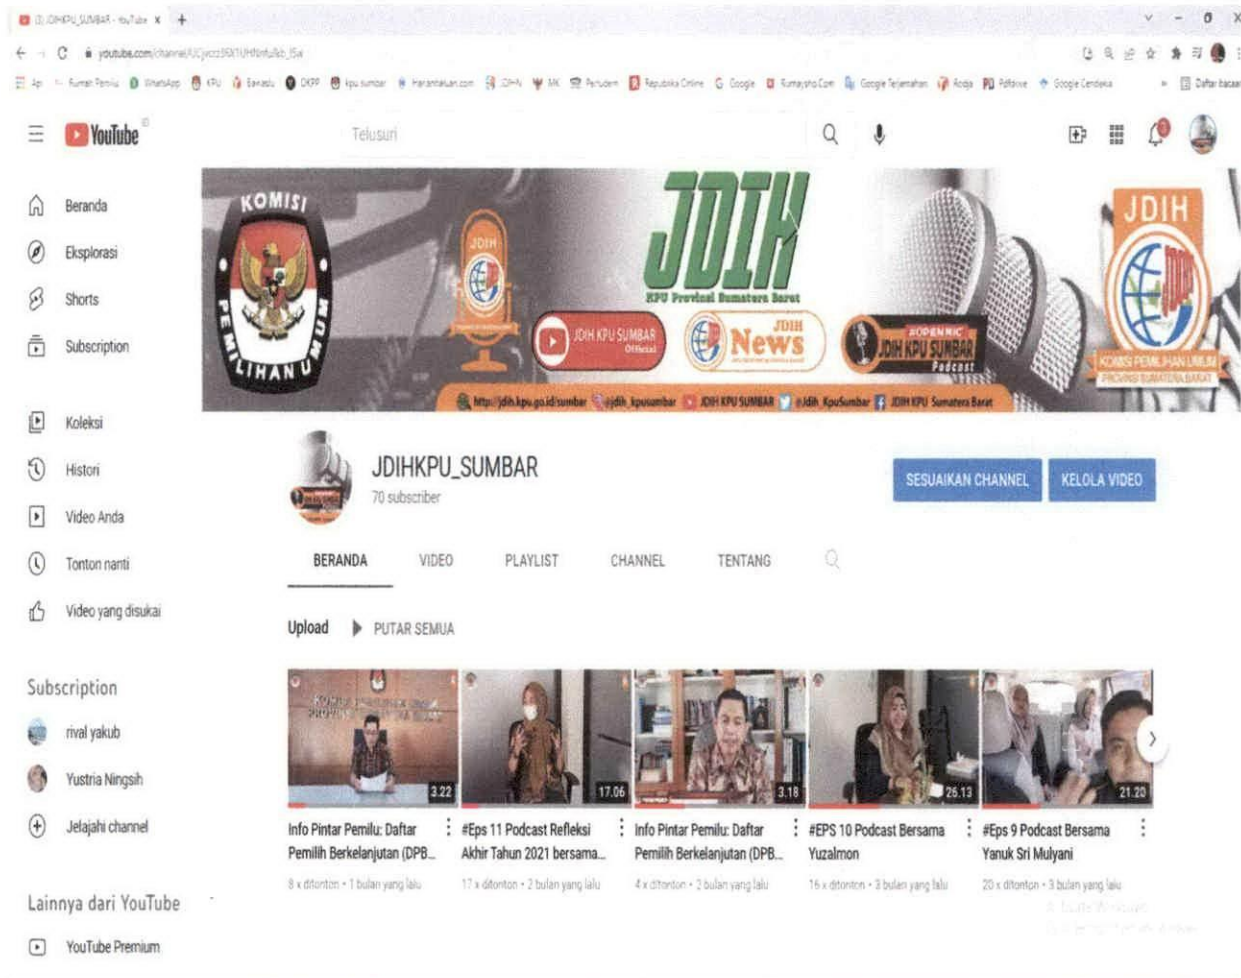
(1) JDIHKPU_SUMBAR - YouTube

youtube.com/channel/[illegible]

YouTube

Telusuri

Beranda
Eksplorasi
Shorts
Subscription
Koleksi
Histori
Video Anda
Tonton nanti
Video yang disukai

KOMISI PEMILIHAN UMUM

JDIH
KPU Provinsi Sumatera Barat

JDIH KPU SUMBAR Official

JDIH News

JDIH KPU SUMBAR Podcast

JDIH

KOMISI PEMILIHAN UMUM PROVINSI SUMATERA BARAT

http://jdih.kpu.go.id/sumbar @jdih_kpusumbar JDIH KPU SUMBAR @Jdih_KpuSumbar JDIH KPU Sumatera Barat

JDIHKPU_SUMBAR
70 subscriber

SESUAIKAN CHANNEL
KELOLA VIDEO

BERANDA
VIDEO
PLAYLIST
CHANNEL
TENTANG

Upload
PUTAR SEMUA

3.22
Info Pintar Pemilu: Daftar Pemilih Berkelanjutan (DPB...
8 x ditonton • 1 bulan yang lalu

17.06
#Eps 11 Podcast Refleksi Akhir Tahun 2021 bersama...
17 x ditonton • 2 bulan yang lalu

3.18
Info Pintar Pemilu: Daftar Pemilih Berkelanjutan (DPB...
4 x ditonton • 2 bulan yang lalu

26.13
#EPS 10 Podcast Bersama Yuzalmon
16 x ditonton • 3 bulan yang lalu

21.20
#Eps 9 Podcast Bersama Yanuk Sri Mulyani
20 x ditonton • 3 bulan yang lalu

Subscription
rival yakub
Yustria Ningsih
Jelajahi channel

Lainnya dari YouTube
YouTube Premium